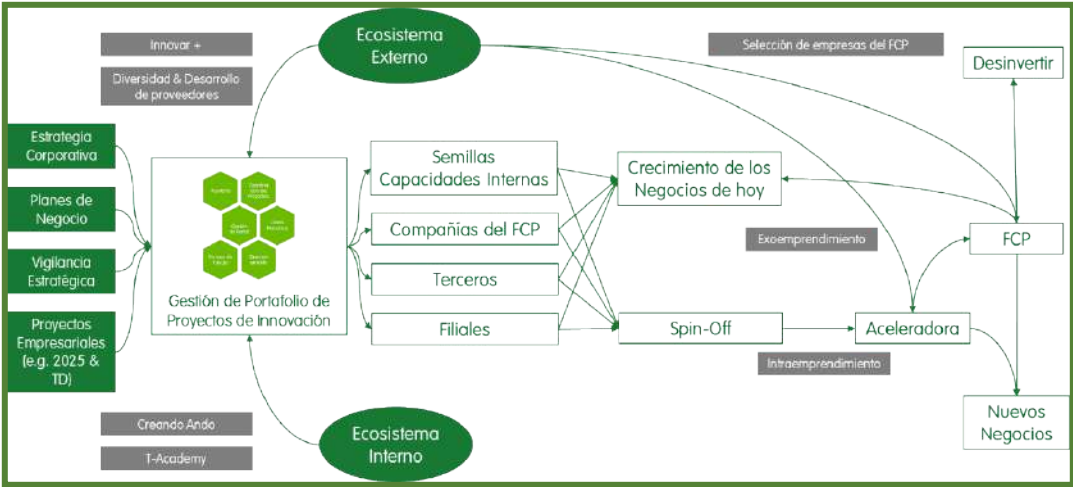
Innovar +

Diversidad & Desarrollo de proveedores

Ecosistema Externo

Selección de empresas del FCP

Desinvertir

Estrategia Corporativa

Planes de Negocio

Vigilancia Estratégica

Proyectos Empresariales (e.g. 2025 & TD)

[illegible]

Gestión de Portafolio de Proyectos de Innovación

Semillas Capacidades Internas

Compañías del FCP

Terceros

Filiales

Crecimiento de los Negocios de hoy

Exoemprendimiento

FCP

Spin-Off

Aceleradora

Intraemprendimiento

Nuevos Negocios

Creando Ando

T-Academy

Ecosistema Interno